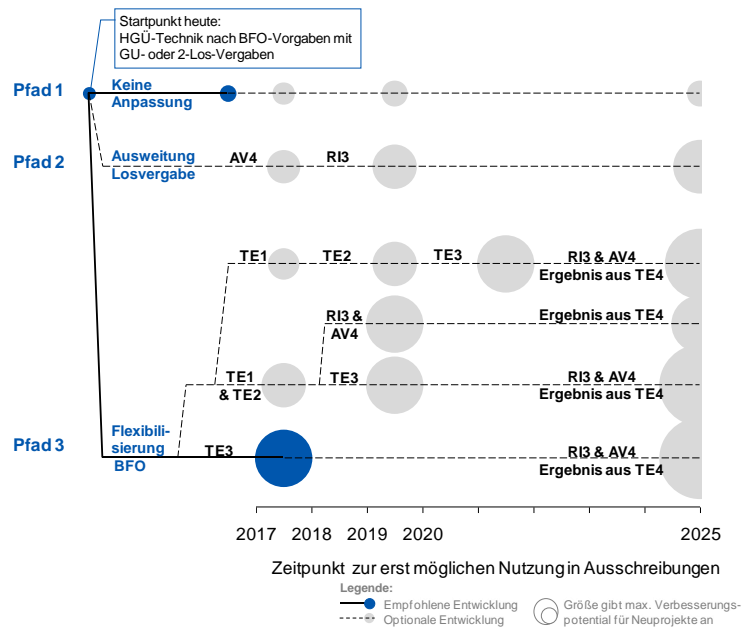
Startpunkt heute:
HGÜ-Technik nach BFO-Vorgaben mit GU- oder 2-Los-Vergaben

Pfad 1

Keine Anpassung

Pfad 2

Ausweitung Losvergabe

AV4

RI3

TE1

TE2

TE3

RI3 & AV4
Ergebnis aus TE4

RI3 & AV4

Ergebnis aus TE4

TE1 & TE2

TE3

RI3 & AV4
Ergebnis aus TE4

Pfad 3

Flexibilisierung BFO

TE3

RI3 & AV4
Ergebnis aus TE4

2017 2018 2019 2020 2025

Zeitpunkt zur erst möglichen Nutzung in Ausschreibungen

Legende:
Empfohlene Entwicklung
Optionale Entwicklung
Größe gibt max. Verbesserungspotential für Neuprojekte an